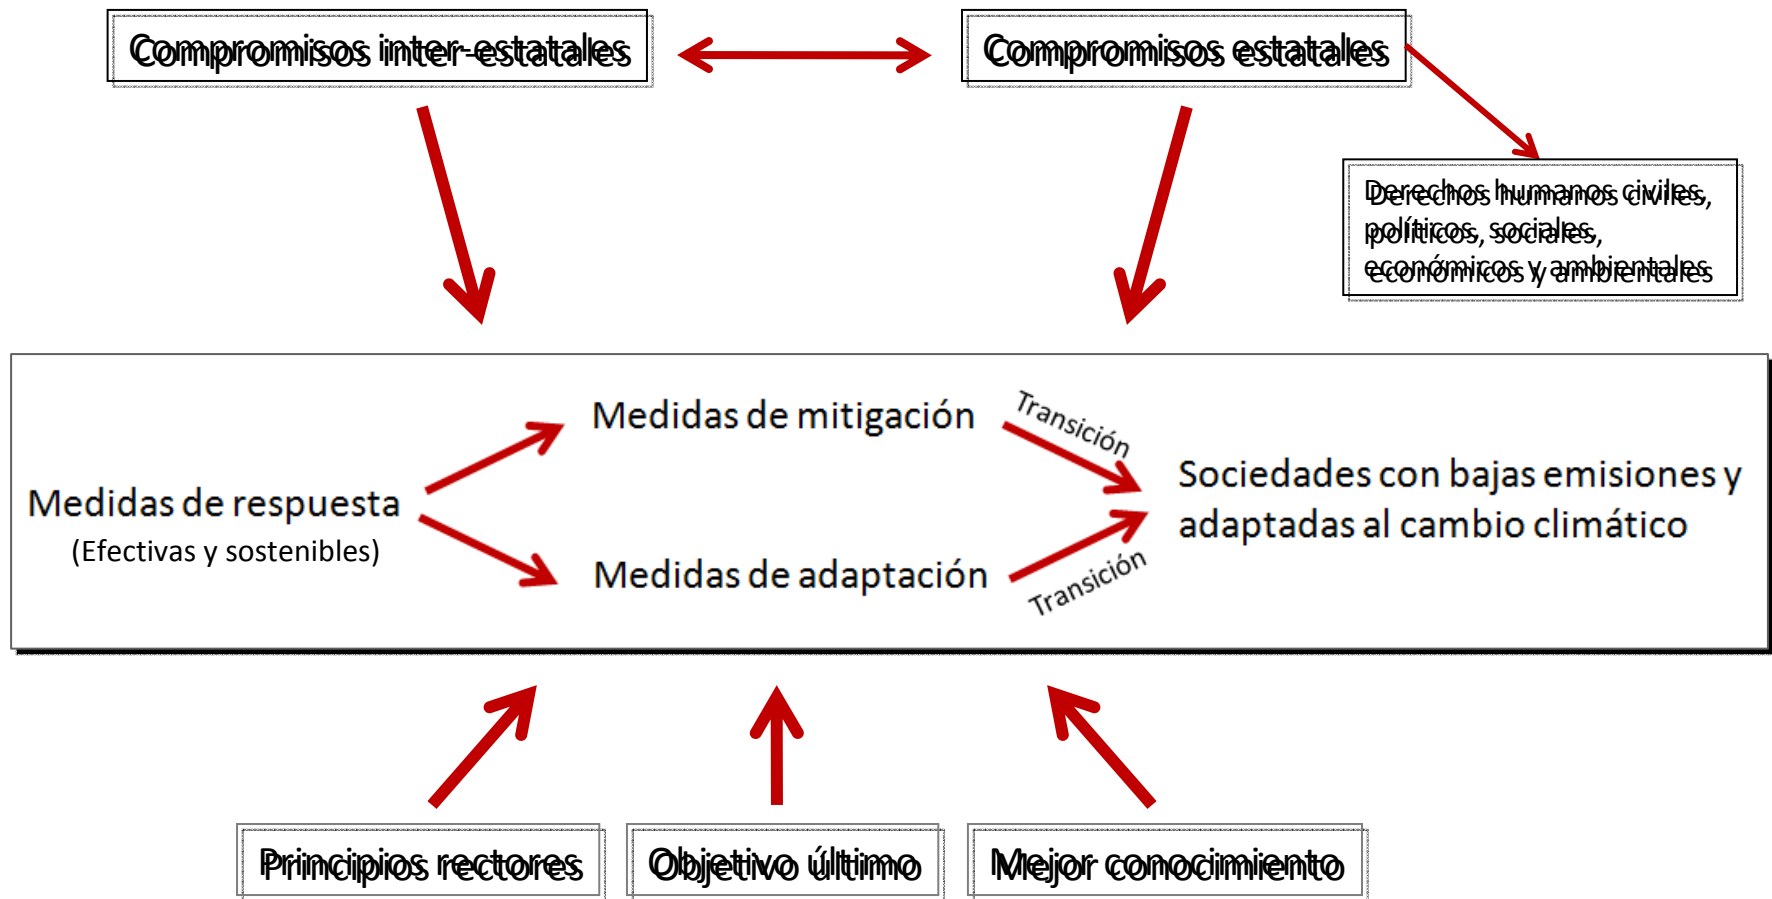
Compromisos inter-estatales

Compromisos estatales

Derechos humanos civiles, políticos, sociales, económicos y ambientales

Medidas de respuesta
(Efectivas y sostenibles)

Medidas de mitigación

Medidas de adaptación

Transición

Transición

Sociedades con bajas emisiones y adaptadas al cambio climático

Principios rectores

Objetivo último

Mejor conocimiento